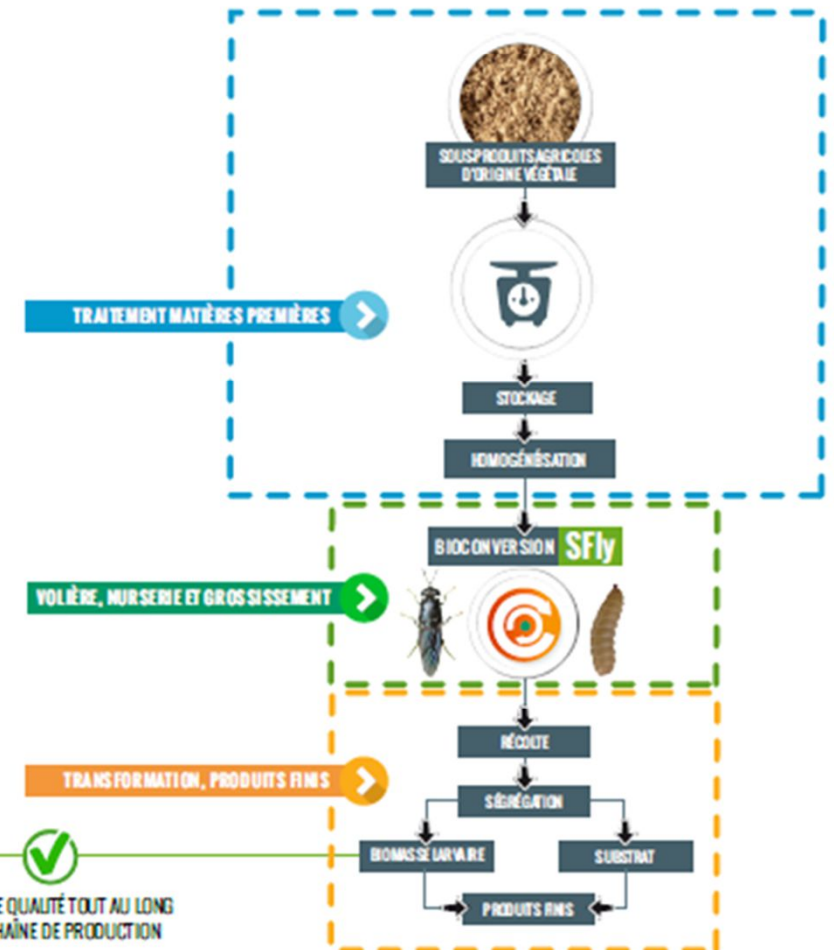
SOUS PRODUITS AGRICOLES D'ORIGINE VÉGÉTALE

TRAITEMENT MATIÈRES PREMIÈRES

STOCKAGE

HOMOGÉNÉISATION

BIOCONVERSION SFly

VOLIÈRE, NURSERIE ET GROSSISSEMENT

RÉCOLTE

TRANSFORMATION, PRODUITS FINIS

SÉGRÉGATION

BIOMASSE LARVAIRE

SUBSTRAT

PRODUITS FINIS

E QUALITÉ TOUT AU LONG
RAÎNE DE PRODUCTION